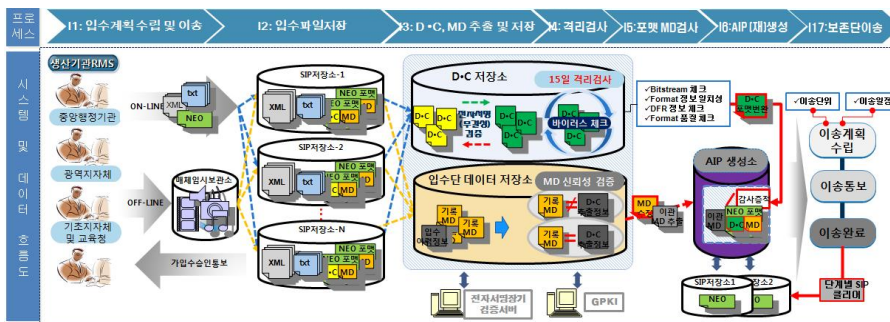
프로세스

I1: 입수계획 수립 및 이송

I2: 입수파일저장

I3: D • C, MD 추출 및 저장

I4: 격리검사

I5: 포맷 MD검사

I6: AIP (재)생성

I7: 보존단이송

시스템 및 데이터 흐름도

생산기관RMS

중앙행정기관

광역지자체

기초지자체 및 교육청

ON-LINE

XML

txt

NEO

OFF-LINE

매체입시보관소

가입수승인통보

SIP저장소-1

XML

txt

NEO 포맷

D•C

MD

SIP저장소-2

SIP저장소-N

D•C 저장소

15일 격리검사

전자서명 무결성 검증

바이러스 체크

입수단 데이터 저장소

MD 신뢰성 검증

기록 MD

입수 이력정보

D•C 추출정보

✓Bitstream 체크
✓Format 정보 일치성
✓DFR 정보 체크
✓Format 품질 체크

D•C 포맷변환

MD 추출

이관 MD 통합

AIP 생성소

감사증적

이관 MD

NEO 포맷

✓이송단위

✓이송일정

이송계획 수립

이송통보

이송완료

단계별 SIP 클리어

SIP저장소1

SIP저장소2

NEO

전자서명장기 검증서버

GPKI